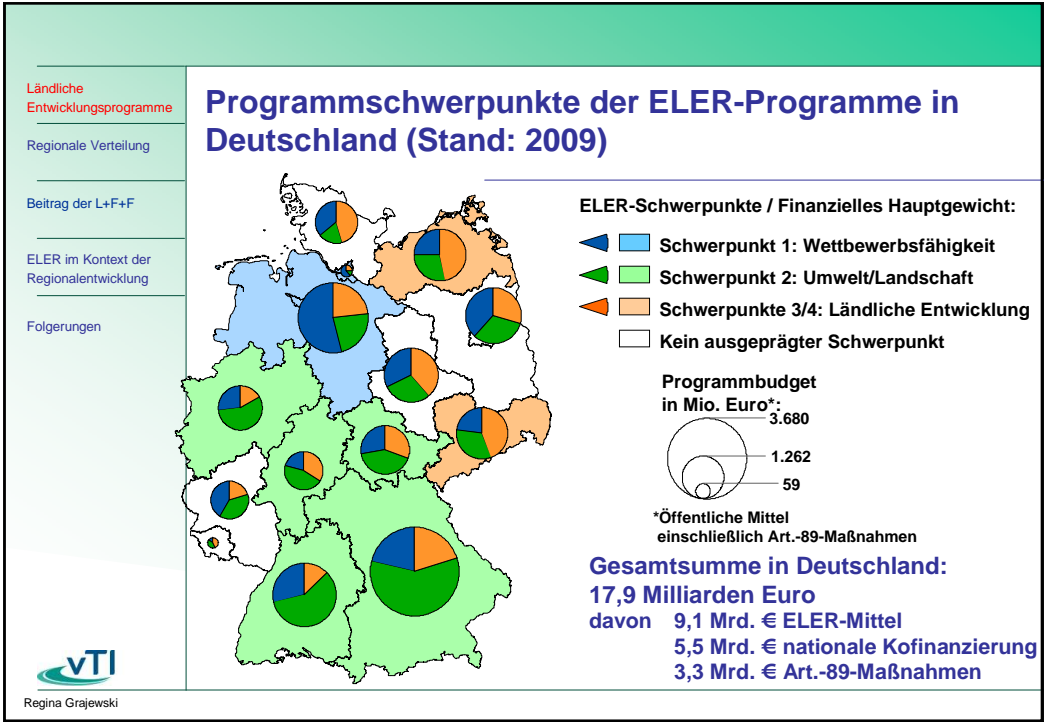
Ländliche Entwicklungsprogramme

Regionale Verteilung

Beitrag der L+F+F

ELER im Kontext der Regionalentwicklung

Folgerungen

Programmschwerpunkte der ELER-Programme in Deutschland (Stand: 2009)

ELER-Schwerpunkte / Finanzielles Hauptgewicht:

Schwerpunkt 1: Wettbewerbsfähigkeit

Schwerpunkt 2: Umwelt/Landschaft

Schwerpunkte 3/4: Ländliche Entwicklung

Kein ausgeprägter Schwerpunkt

Programmbudget in Mio. Euro*:

3.680

1.262

59

*Öffentliche Mittel einschließlich Art.-89-Maßnahmen

Gesamtsumme in Deutschland: 17,9 Milliarden Euro

davon 9,1 Mrd. € ELER-Mittel
5,5 Mrd. € nationale Kofinanzierung
3,3 Mrd. € Art.-89-Maßnahmen

vTI

Regina Grajewski